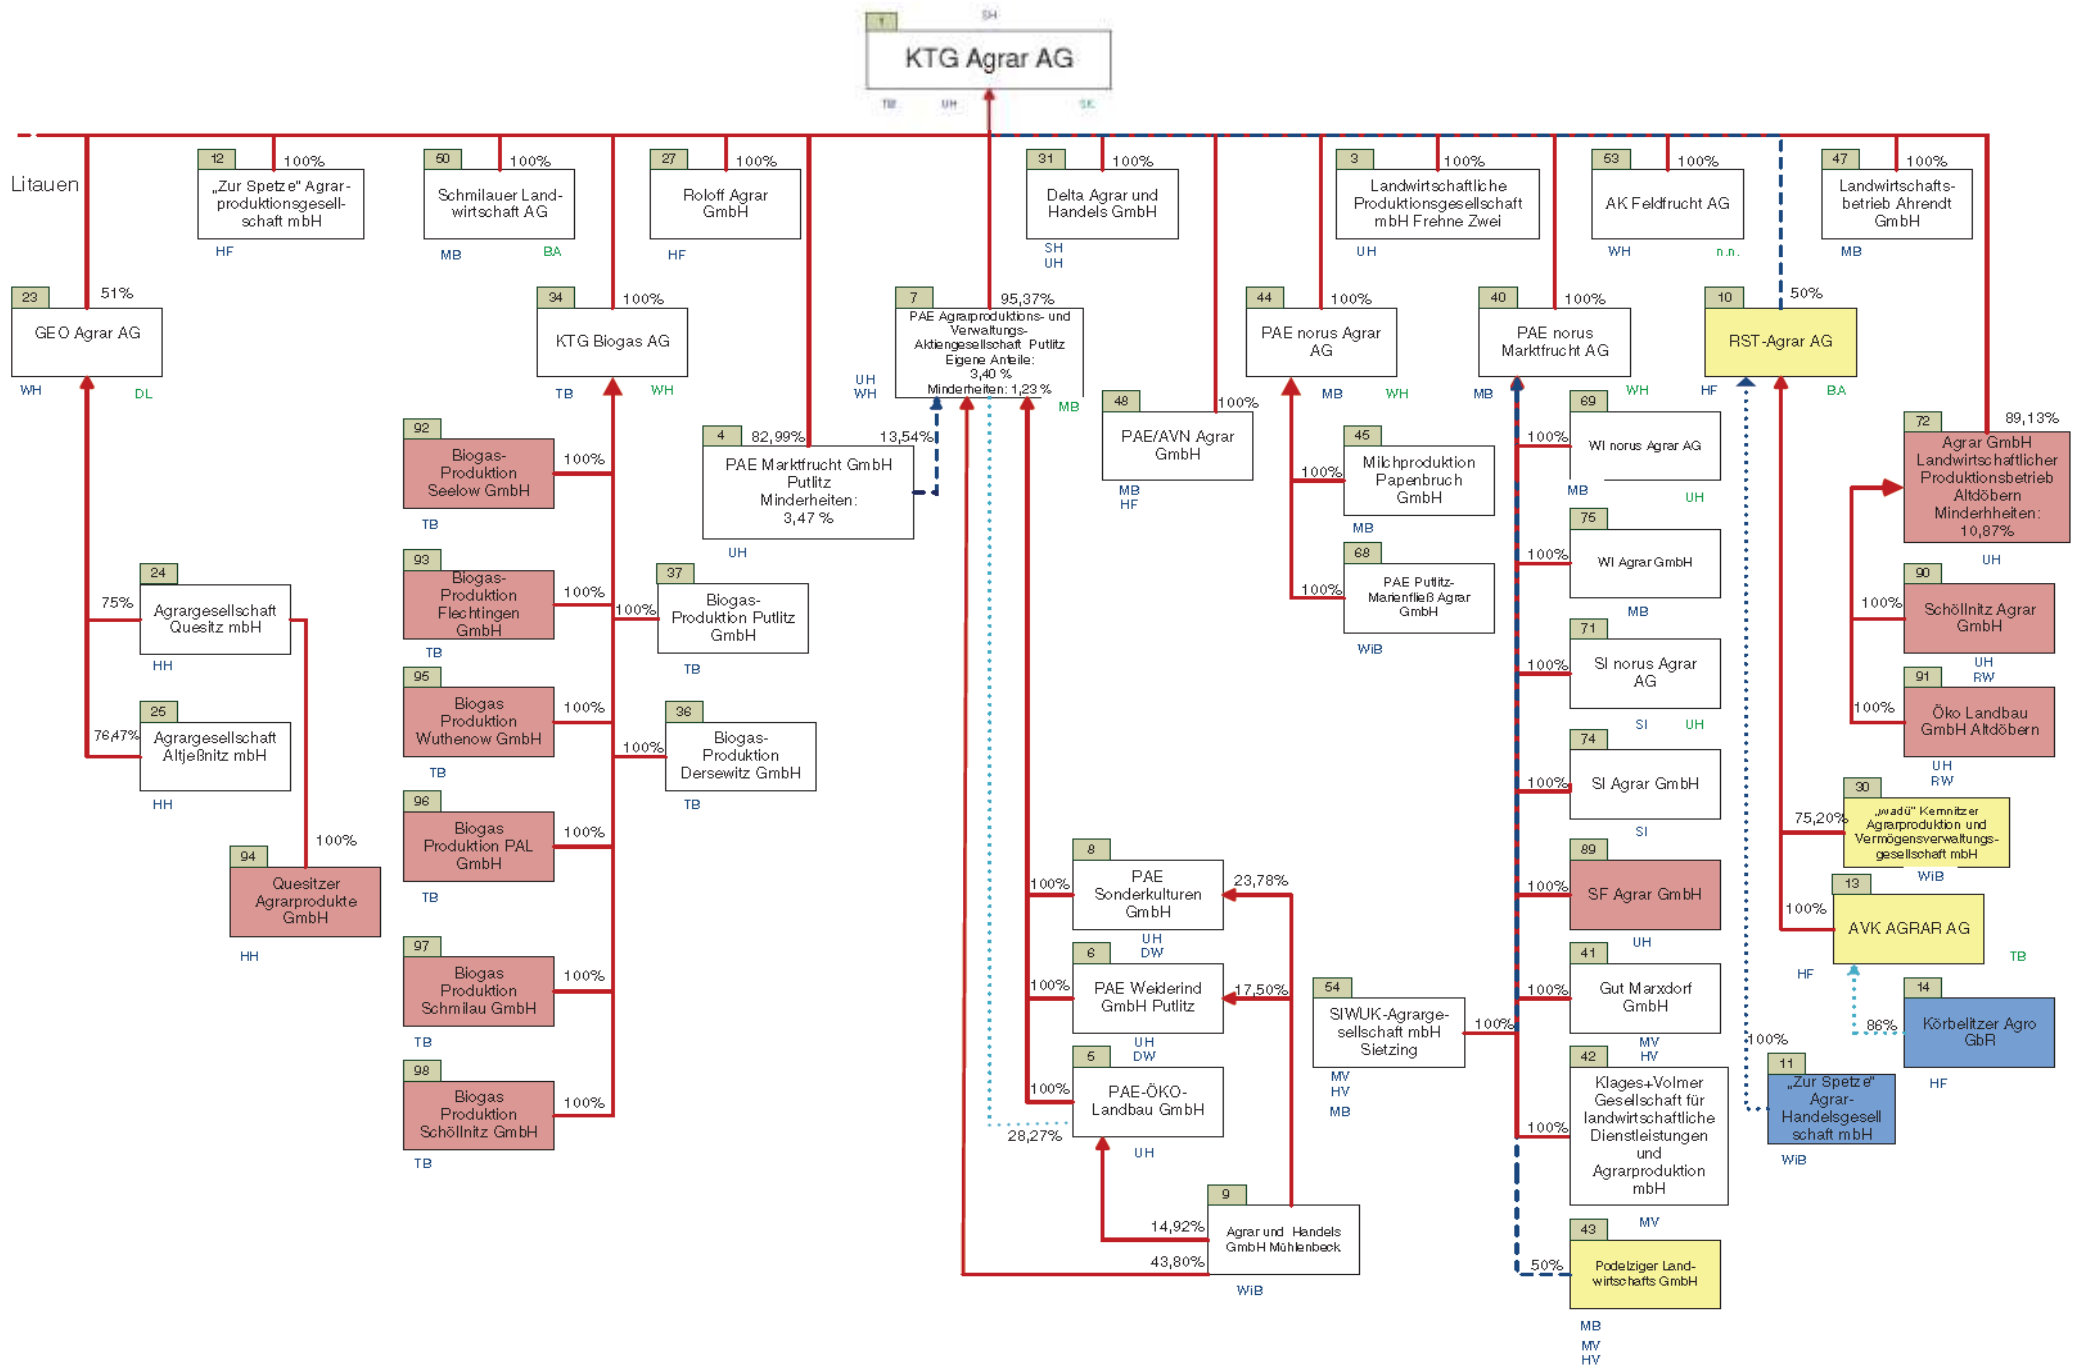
1 SH
KTG Agrar AG
TB UH SK

Litauen

12 100%
„Zur Spetze" Agrarproduktionsgesellschaft mbH
HF

50 100%
Schmilauer Landwirtschaft AG
MB BA

27 100%
Roloff Agrar GmbH
HF

31 100%
Delta Agrar und Handels GmbH
SH UH

3 100%
Landwirtschaftliche Produktionsgesellschaft mbH Frehne Zwei
UH

53 100%
AK Feldfrucht AG
WH n.n.

47 100%
Landwirtschaftsbetrieb Ahrendt GmbH
MB

23 51%
GEO Agrar AG
WH DL

34 100%
KTG Biogas AG
TB WH

7 95,37%
PAE Agrarproduktions- und Verwaltungs-Aktiengesellschaft Putlitz Eigene Anteile: 3,40 % Minderheiten: 1,23 %
UH WH MB

44 100%
PAE norus Agrar AG
MB WH

40 100%
PAE norus Marktfrucht AG
MB WH

10 50%
RST-Agrar AG
HF BA

92
Biogas-Produktion Seelow GmbH
100%
TB

4 82,99% 13,54%
PAE Marktfrucht GmbH Putlitz Minderheiten: 3,47 %
UH

48 100%
PAE/AVN Agrar GmbH
MB HF

45 100%
Milchproduktion Papenbruch GmbH
MB

69 100%
WI norus Agrar AG
MB UH

72 89,13%
Agrar GmbH Landwirtschaftlicher Produktionsbetrieb Altdöbern Minderheiten: 10,87%
UH

93 100%
Biogas-Produktion Flechtingen GmbH
TB

37 100%
Biogas-Produktion Putlitz GmbH
TB

68 100%
PAE Putlitz-Marienfließ Agrar GmbH
WiB

75 100%
WI Agrar GmbH
MB

90 100%
Schöllnitz Agrar GmbH
UH RW

24 75%
Agrargesellschaft Quesitz mbH
HH

95 100%
Biogas Produktion Wuthenow GmbH
TB

36 100%
Biogas-Produktion Dersewitz GmbH
TB

71 100%
SI norus Agrar AG
SI UH

91 100%
Öko Landbau GmbH Altdöbern
UH RW

25 76,47%
Agrargesellschaft Altjeßnitz mbH
HH

96 100%
Biogas Produktion PAL GmbH
TB

74 100%
SI Agrar GmbH
SI

30 75,20%
„wadü" Kemnitzer Agrarproduktion und Vermögensverwaltungs-gesellschaft mbH
WiB

94 100%
Quesitzer Agrarprodukte GmbH
HH

8 100% 23,78%
PAE Sonderkulturen GmbH
UH DW

89 100%
SF Agrar GmbH
UH

13 100%
AVK AGRAR AG
HF TB

97 100%
Biogas Produktion Schmilau GmbH
TB

6 100% 17,50%
PAE Weiderind GmbH Putlitz
UH DW

54 100%
SIWUK-Agrargesellschaft mbH Sietzing
MV HV MB

41 100%
Gut Marxdorf GmbH
MV HV

14 86%
Körbelitzer Agro GbR
HF

98 100%
Biogas Produktion Schöllnitz GmbH
TB

5 100% 28,27%
PAE-ÖKO-Landbau GmbH
UH

42 100%
Klages+Volmer Gesellschaft für landwirtschaftliche Dienstleistungen und Agrarproduktion mbH
MV

11 100%
„Zur Spetze" Agrar-Handelsgesellschaft mbH
WiB

9 14,92% 43,80%
Agrar und Handels GmbH Mühlenbeck
WiB

43 50%
Podelziger Landwirtschafts GmbH
MB MV HV